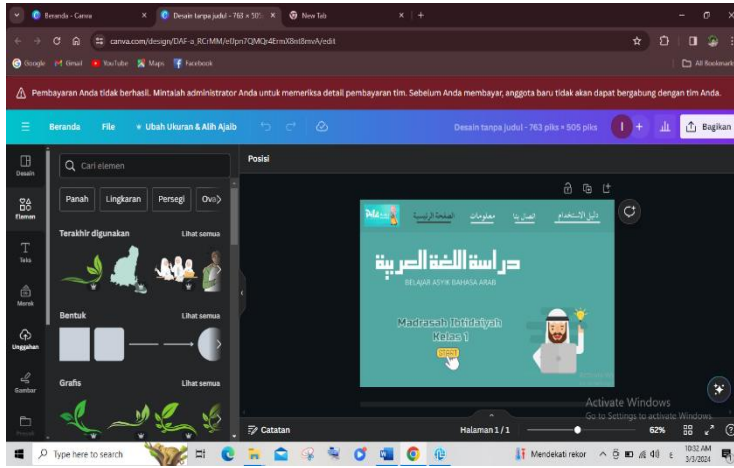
Beranda - Canva
Desain tanpa judul - 763 × 505
New Tab
canva.com/design/DAF-a_RCrMM/e0pn7QMQr4ErmX8st8mvA/edit
Google Gmail YouTube Maps Facebook
All Bookmarks

Pembayaran Anda tidak berhasil. Mintalah administrator Anda untuk memeriksa detail pembayaran tim. Sebelum Anda membayar, anggota baru tidak akan dapat bergabung dengan tim Anda.

Beranda File Ubah Ukuran & Alih Ajaib
Desain tanpa judul - 763 piks × 505 piks
Bagikan

Desain
Elemen
Teks
Merek
Unggahan
Gambar
Proyek

Cari elemen
Panah Lingkaran Persegi Ova
Terakhir digunakan Lihat semua
Bentuk Lihat semua
Grafis Lihat semua

Posisi

الصفحة الرئيسية معلومات اتصل بنا دليل الاستخدام
دراسة اللغة العربية
BELAJAR ASYIK BAHASA ARAB
Madrasah Ibtidaiyah
Kelas 1

Activate Windows
Go to Settings to activate Windows.

Catatan
Halaman 1 / 1
62%

Type here to search
Mendekati rekor
10:32 AM
3/3/2024